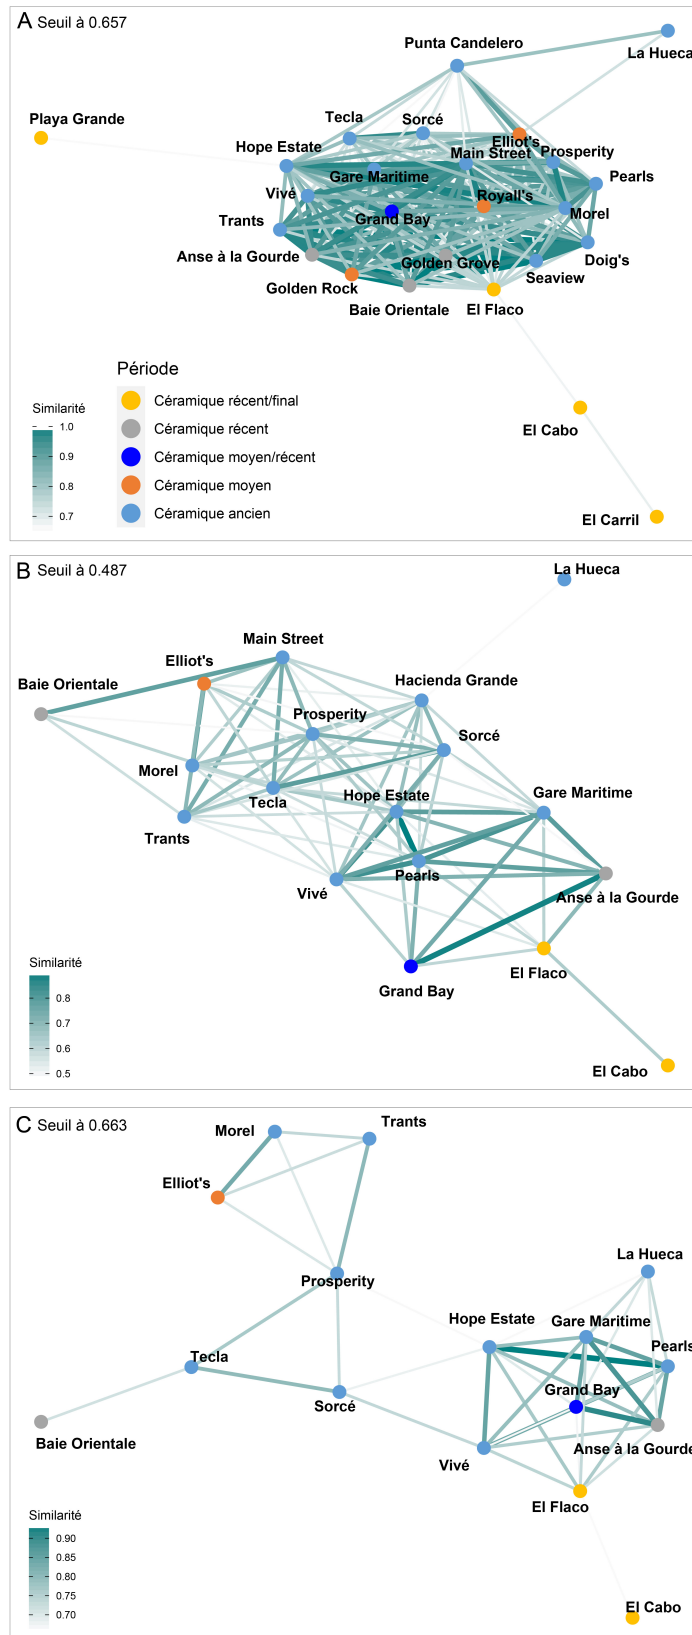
A Seuil à 0.657

Punta Candelero
La Hueca
Playa Grande
Tecla
Sorcé
Elliot's
Hope Estate
Main Street
Prosperity
Gare Maritime
Pearls
Vivé
Royall's
Grand Bay
Morel
Trants
Anse à la Gourde
Golden Grove
Doig's
Seaview
Golden Rock
Baie Orientale
El Flaco
El Cabo
El Carril

Période
Céramique récent/final
Céramique récent
Céramique moyen/récent
Céramique moyen
Céramique ancien

Similarité
1.0
0.9
0.8
0.7

B Seuil à 0.487

La Hueca
Main Street
Elliot's
Baie Orientale
Hacienda Grande
Prosperity
Sorcé
Morel
Tecla
Hope Estate
Gare Maritime
Trants
Pearls
Vivé
Anse à la Gourde
El Flaco
Grand Bay
El Cabo

Similarité
0.8
0.7
0.6
0.5

C Seuil à 0.663

Morel
Trants
Elliot's
Prosperity
La Hueca
Hope Estate
Gare Maritime
Pearls
Tecla
Grand Bay
Sorcé
Baie Orientale
Anse à la Gourde
Vivé
El Flaco
El Cabo

Similarité
0.90
0.85
0.80
0.75
0.70